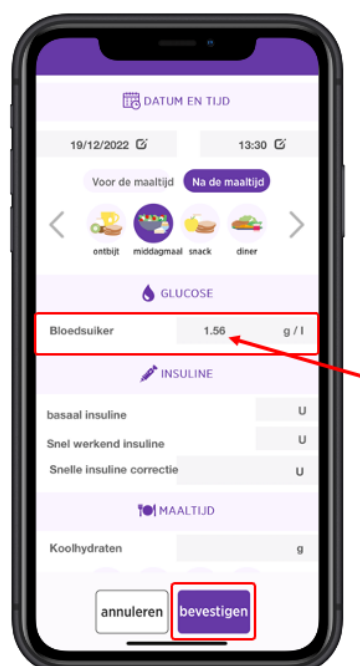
DATUM EN TIJD

19/12/2022

13:30

Voor de maaltijd

Na de maaltijd

ontbijt

middagmaal

snack

diner

GLUCOSE

Bloedsuiker

1.56

g / l

INSULINE

basaal insuline

U

Snel werkend insuline

U

Snelle insuline correctie

U

MAALTIJD

Koolhydraten

g

annuleren

bevestigen